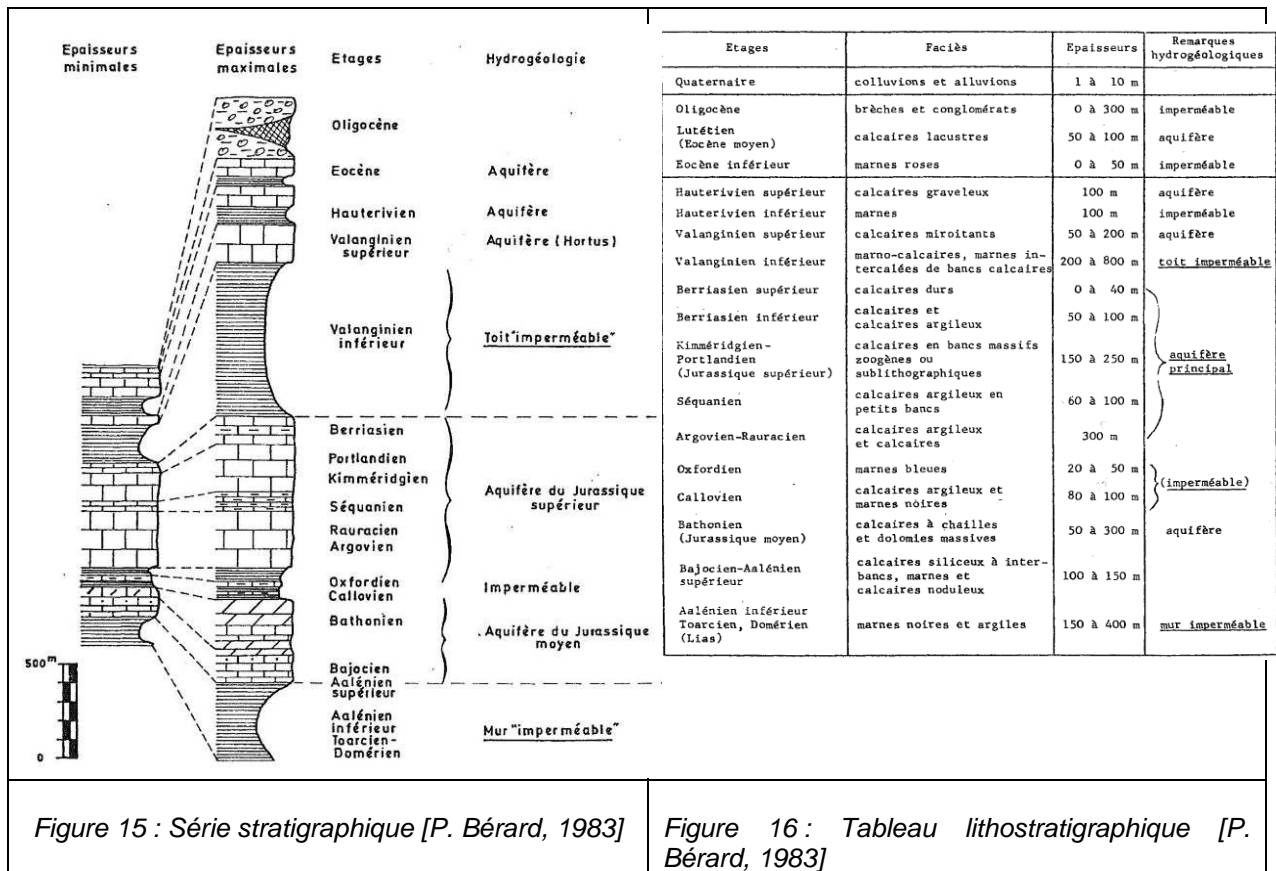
Epaisseurs minimales

Epaisseurs maximales

Etages

Hydrogéologie

Oligocène

Eocène

Aquifère

Hauterivien

Aquifère

Valanginien supérieur

Aquifère (Hortus)

Valanginien inférieur

Toit"imperméable"

Berriasien

Portlandien

Kimméridgien

Séquanien

Rauracien

Argovien

Aquifère du Jurassique supérieur

Oxfordien

Callovien

Imperméable

Bathonien

Aquifère du Jurassique moyen

Bajocien

Aalénien supérieur

Aalénien inférieur

Toarcien-Domérien

Mur"imperméable"

500m

0

| Etages | Faciès | Epaisseurs | Remarques hydrogéologiques |
|---|---|---|---|
| Quaternaire | colluvions et alluvions | 1 à 10 m | |
| Oligocène | brèches et conglomérats | 0 à 300 m | imperméable |
| Lutétien (Eocène moyen) | calcaires lacustres | 50 à 100 m | aquifère |
| Eocène inférieur | marnes roses | 0 à 50 m | imperméable |
| Hauterivien supérieur | calcaires graveleux | 100 m | aquifère |
| Hauterivien inférieur | marnes | 100 m | imperméable |
| Valanginien supérieur | calcaires miroitants | 50 à 200 m | aquifère |
| Valanginien inférieur | marno-calcaires, marnes intercalées de bancs calcaires | 200 à 800 m | toit imperméable |
| Berriasien supérieur | calcaires durs | 0 à 40 m | |
| Berriasien inférieur | calcaires et calcaires argileux | 50 à 100 m | |
| Kimméridgien-Portlandien (Jurassique supérieur) | calcaires en bancs massifs zoogènes ou sublithographiques | 150 à 250 m | aquifère principal |
| Séquanien | calcaires argileux en petits bancs | 60 à 100 m | |
| Argovien-Rauracien | calcaires argileux et calcaires | 300 m | |
| Oxfordien | marnes bleues | 20 à 50 m | (imperméable) |
| Callovien | calcaires argileux et marnes noires | 80 à 100 m | |
| Bathonien (Jurassique moyen) | calcaires à chailles et dolomies massives | 50 à 300 m | aquifère |
| Bajocien-Aalénien supérieur | calcaires siliceux à interbancs, marnes et calcaires noduleux | 100 à 150 m | |
| Aalénien inférieur Toarcien, Domérien (Lias) | marnes noires et argiles | 150 à 400 m | mur imperméable |

Figure 15 : Série stratigraphique [P. Bérard, 1983]

Figure 16 : Tableau lithostratigraphique [P. Bérard, 1983]